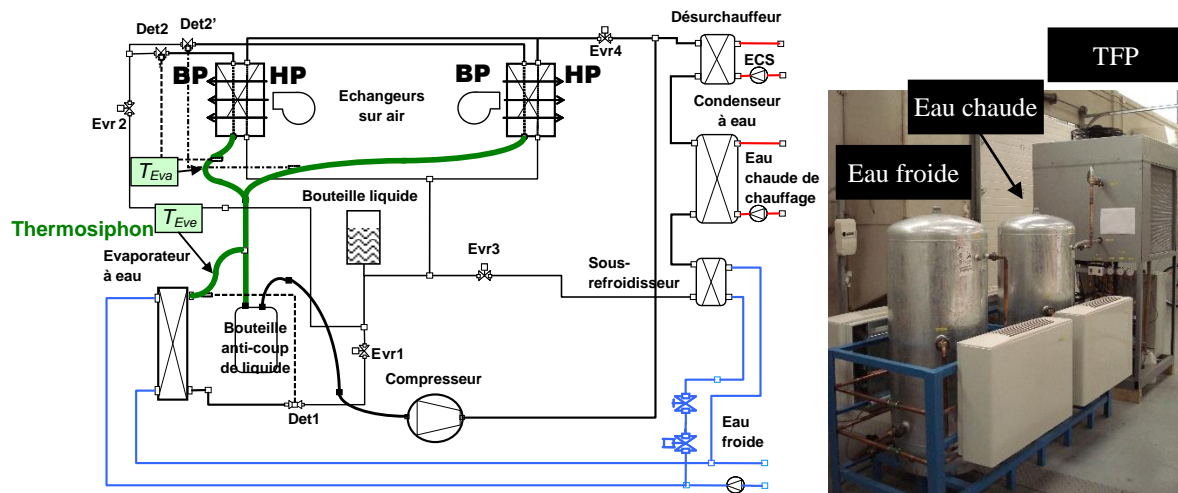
Det2 Det2'
BP HP
Echangeurs sur air
BP HP
Evr4
Désurchauffeur
ECS
Condenseur à eau
Eau chaude de chauffage
Evr 2
$T_{Eva}$
$T_{Eve}$
Thermosiphon
Bouteille liquide
Evr3
Sous-refroidisseur
Evaporateur à eau
Bouteille anti-coup de liquide
Evr1
Compresseur
Det1
Eau froide

TFP
Eau chaude
Eau froide